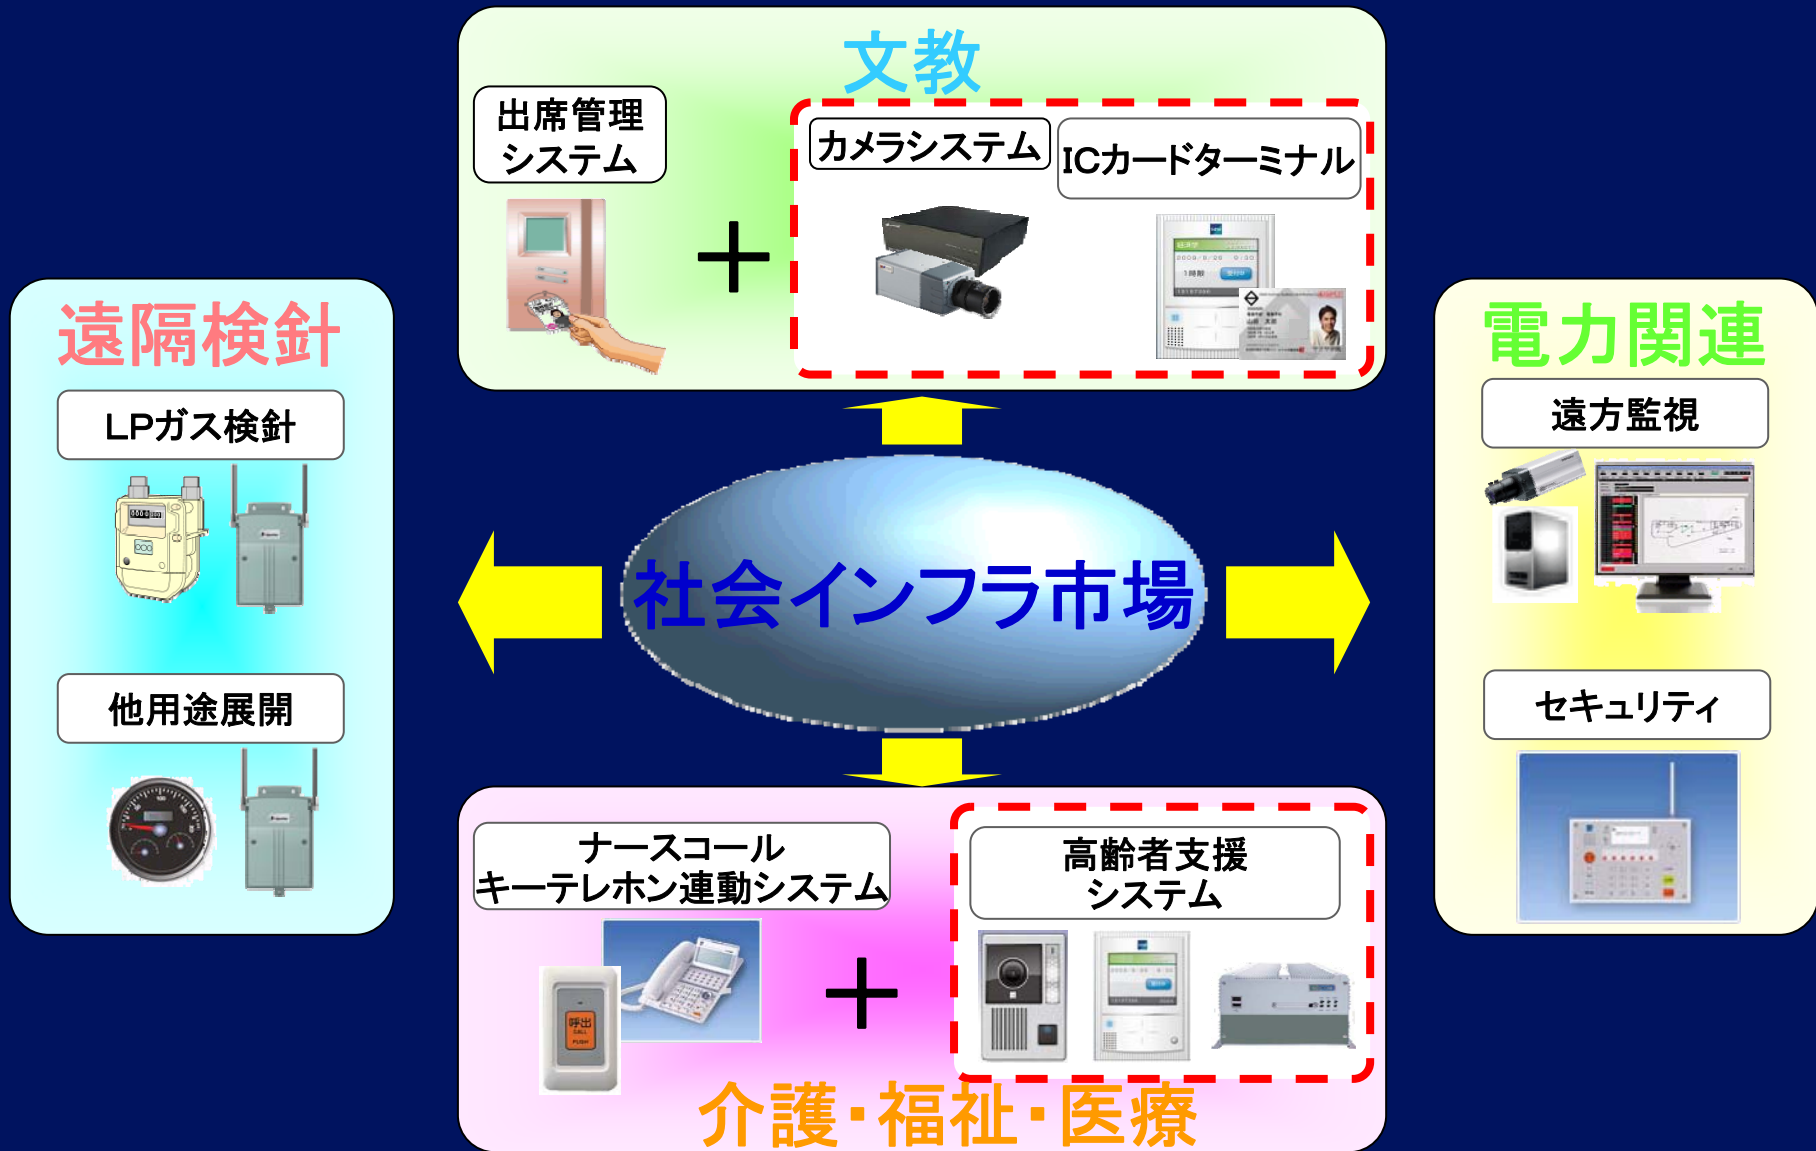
文教

出席管理システム

＋

カメラシステム

ICカードターミナル

遠隔検針

LPガス検針

他用途展開

社会インフラ市場

電力関連

遠方監視

セキュリティ

ナースコール
キーテレホン連動システム

呼出

＋

高齢者支援システム

介護・福祉・医療